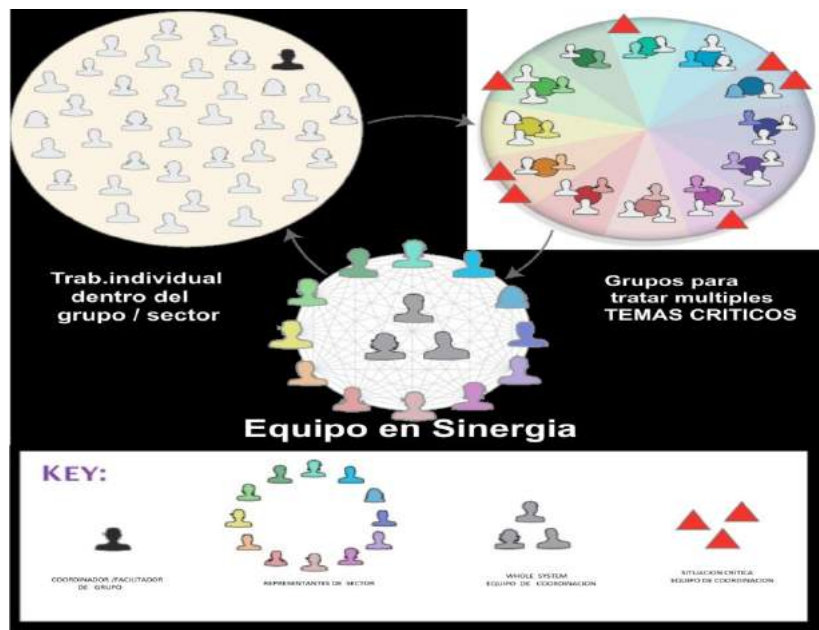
Trab.individual dentro del grupo / sector

Grupos para tratar multiples TEMAS CRITICOS

Equipo en Sinergia

KEY:

COORDINADOR /FACILITADOR DE GRUPO

REPRESENTANTES DE SECTOR

WHOLE SYSTEM EQUIPO DE COORDINACION

SITUACION CRITICA EQUIPO DE COORDINACION